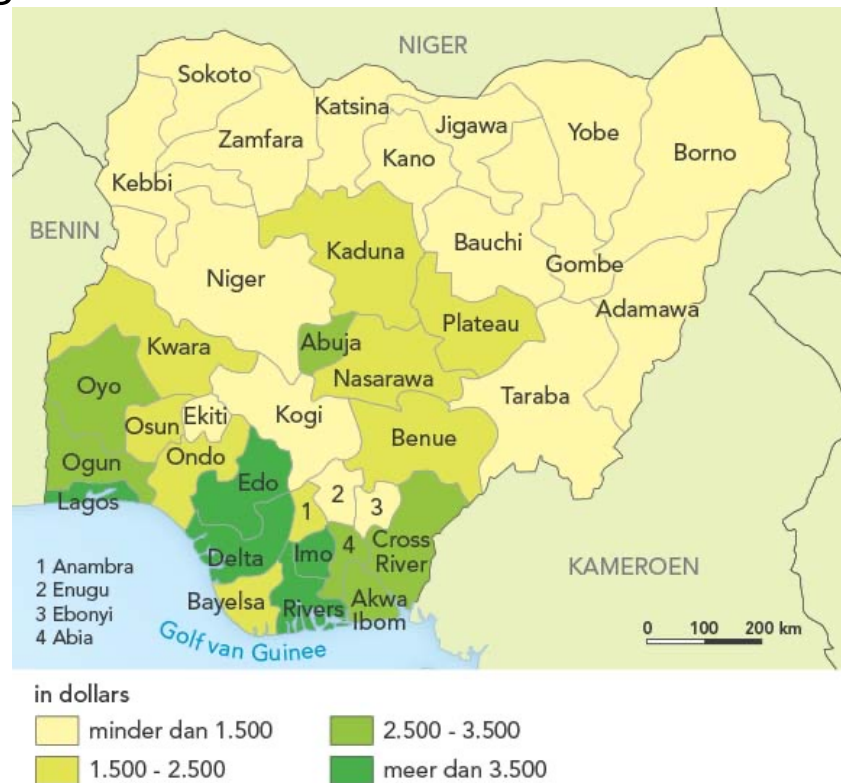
NIGER

Sokoto
Katsina
Zamfara
Jigawa
Yobe
Kano
Borno
Kebbi
BENIN
Kaduna
Bauchi
Niger
Gombe
Adamawa
Plateau
Abuja
Kwara
Nasarawa
Oyo
Taraba
Kogi
Osun
Ekiti
Benue
Ondo
Ogun
Edo
Lagos
2
1
3
Cross River
Delta
Imo
4
KAMEROEN
Bayelsa
Rivers
Akwa Ibom
Golf van Guinee

1 Anambra
2 Enugu
3 Ebonyi
4 Abia

0 100 200 km

in dollars
minder dan 1.500
1.500 - 2.500
2.500 - 3.500
meer dan 3.500